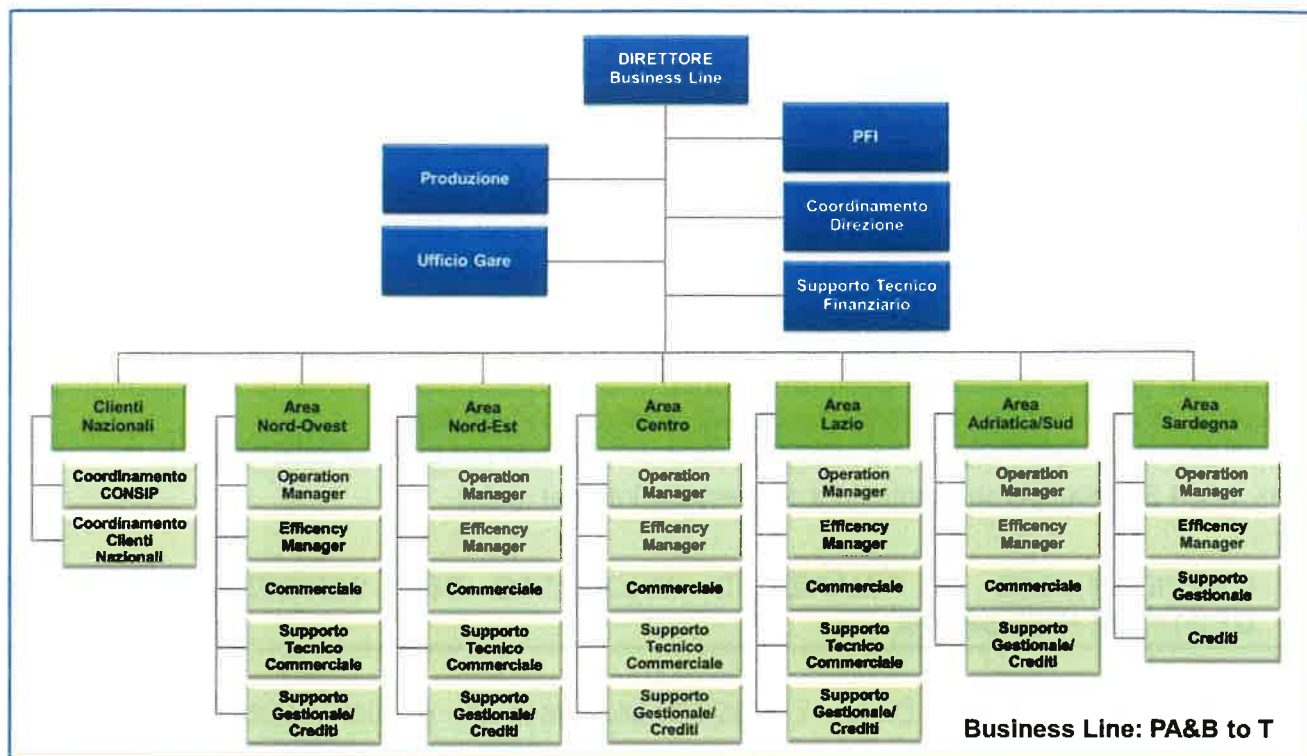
DIRETTORE
Business Line

PFI

Produzione

Coordinamento
Direzione

Ufficio Gare

Supporto Tecnico
Finanziario

Clienti
Nazionali

Coordinamento
CONSIP

Coordinamento
Clienti
Nazionali

Area
Nord-Ovest

Operation
Manager

Efficency
Manager

Commerciale

Supporto
Tecnico
Commerciale

Supporto
Gestionale/
Crediti

Area
Nord-Est

Operation
Manager

Efficency
Manager

Commerciale

Supporto
Tecnico
Commerciale

Supporto
Gestionale/
Crediti

Area
Centro

Operation
Manager

Efficency
Manager

Commerciale

Supporto
Tecnico
Commerciale

Supporto
Gestionale/
Crediti

Area
Lazio

Operation
Manager

Efficency
Manager

Commerciale

Supporto
Tecnico
Commerciale

Supporto
Gestionale/
Crediti

Area
Adriatica/Sud

Operation
Manager

Efficency
Manager

Commerciale

Supporto
Gestionale/
Crediti

Area
Sardegna

Operation
Manager

Efficency
Manager

Supporto
Gestionale

Crediti

Business Line: PA&B to T